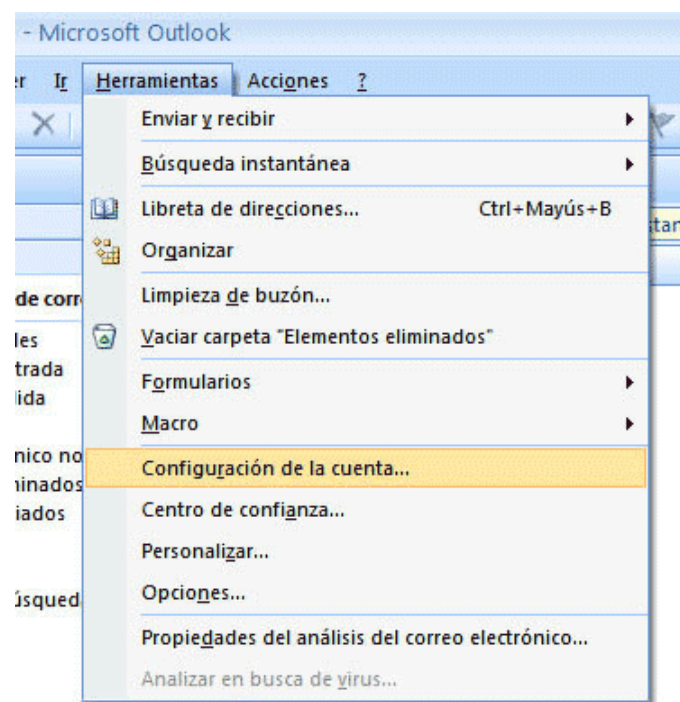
- Microsoft Outlook

r Ir Herramientas Acciones ?

Enviar y recibir

Búsqueda instantánea

Libreta de direcciones... Ctrl+Mayús+B

Organizar

Limpieza de buzón...

Vaciar carpeta "Elementos eliminados"

Formularios

Macro

Configuración de la cuenta...

Centro de confianza...

Personalizar...

Opciones...

Propiedades del análisis del correo electrónico...

Analizar en busca de virus...

de corr
les
trada
lida

nico no
minados
iados

úsqued

tar